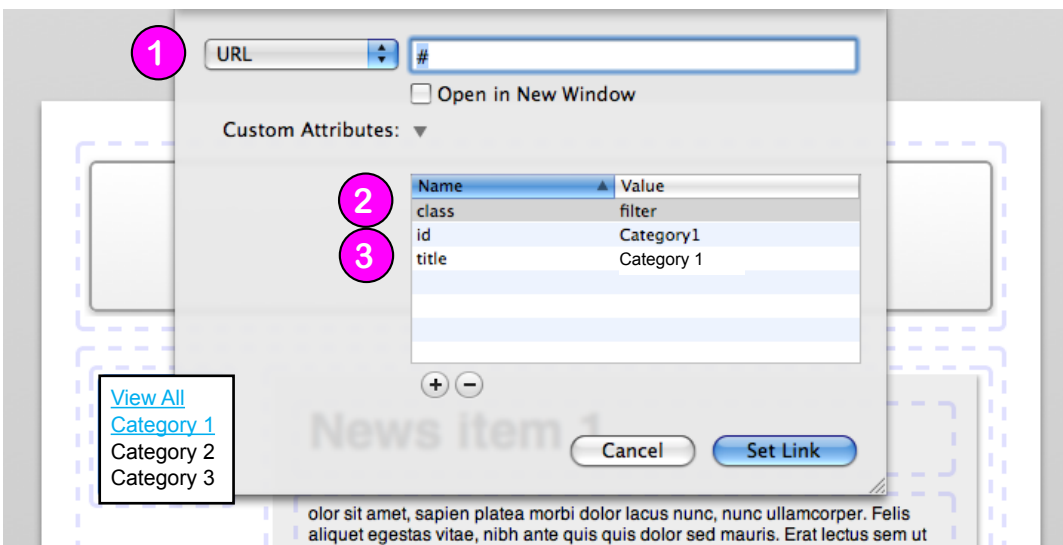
1

URL

#

Open in New Window

Custom Attributes:

2

3

| Name | Value |
|---|---|
| class | filter |
| id | Category1 |
| title | Category 1 |

View All
Category 1
Category 2
Category 3

News item 1

Cancel

Set Link

olor sit amet, sapien platea morbi dolor lacus nunc, nunc ullamcorper. Felis aliquet egestas vitae, nibh ante quis quis dolor sed mauris. Erat lectus sem ut